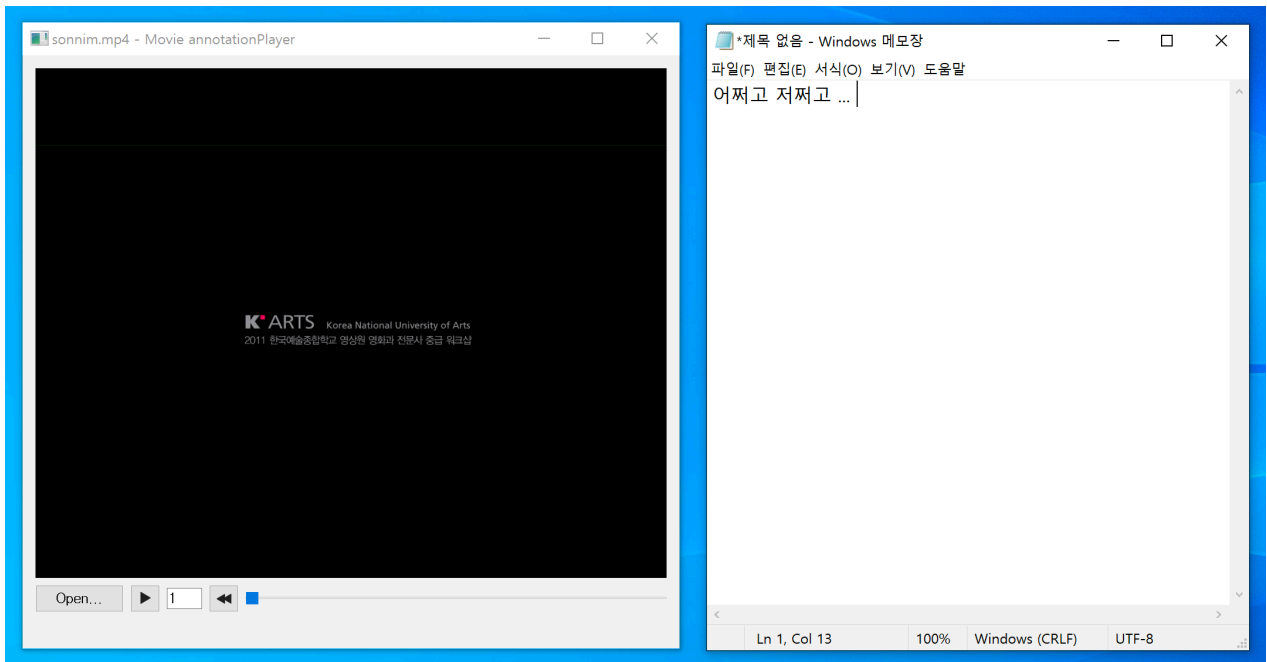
sonnim.mp4 - Movie annotationPlayer

K ARTS Korea National University of Arts
2011 한국예술종합학교 영상원 영화과 전문사 중급 워크샵

Open... ▶ 1 ◀◀

*제목 없음 - Windows 메모장

파일(F) 편집(E) 서식(O) 보기(V) 도움말

어쩌고 저쩌고 ...

Ln 1, Col 13 100% Windows (CRLF) UTF-8